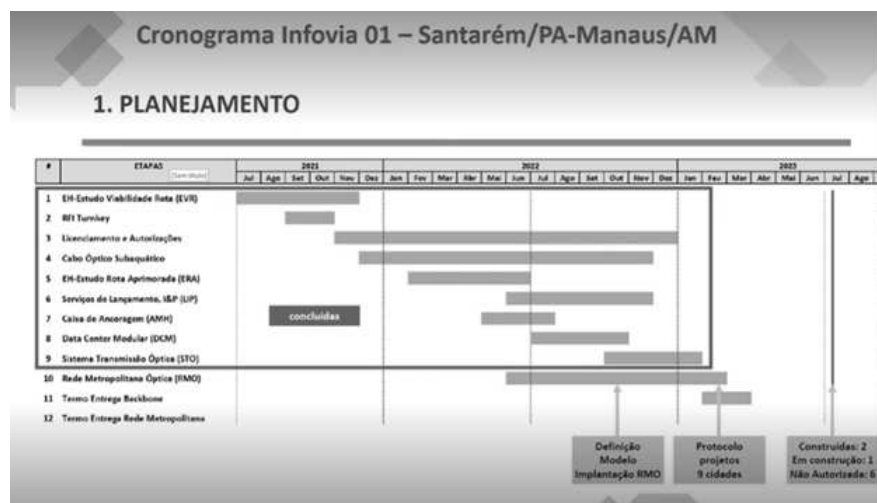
Cronograma Infovia 01 – Santarém/PA-Manaus/AM

1. PLANEJAMENTO

| # | ETAPAS | 2021 | | | | | | 2022 | | | | | | | | | | | | 2023 | | | | | | | |
|---|---|---|---|---|---|---|---|---|---|---|---|---|---|---|---|---|---|---|---|---|---|---|---|---|---|---|---|
| | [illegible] | Jul | Ago | Set | Out | Nov | Dez | Jan | Fev | Mar | Abr | Mai | Jun | Jul | Ago | Set | Out | Nov | Dez | Jan | Fev | Mar | Abr | Mai | Jun | Jul | Ago |
| 1 | EH-Estudo Viabilidade Rota (EVR) | | | | | | | | | | | | | | | | | | | | | | | | | | |
| 2 | RFI Turnkey | | | | | | | | | | | | | | | | | | | | | | | | | | |
| 3 | Licenciamento e Autorizações | | | | | | | | | | | | | | | | | | | | | | | | | | |
| 4 | Cabo Óptico Subaquático | | | | | | | | | | | | | | | | | | | | | | | | | | |
| 5 | EH-Estudo Rota Aprimorada (ERA) | | | | | | | | | | | | | | | | | | | | | | | | | | |
| 6 | Serviços de Lançamento, I&P (LIP) | | | | | | | | | | | | | | | | | | | | | | | | | | |
| 7 | Caixa de Ancoragem (AMH) | | | | | | | | | | | | | | | | | | | | | | | | | | |
| 8 | Data Center Modular (DCM) | | | | | | | | | | | | | | | | | | | | | | | | | | |
| 9 | Sistema Transmissão Óptica (STO) | | | | | | | | | | | | | | | | | | | | | | | | | | |
| 10 | Rede Metropolitana Óptica (RMO) | | | | | | | | | | | | | | | | | | | | | | | | | | |
| 11 | Termo Entrega Backbone | | | | | | | | | | | | | | | | | | | | | | | | | | |
| 12 | Termo Entrega Rede Metropolitana | | | | | | | | | | | | | | | | | | | | | | | | | | |

concluídas

Definição Modelo Implantação RMO

Protocolo projetos 9 cidades

Construídas: 2
Em construção: 1
Não Autorizada: 6